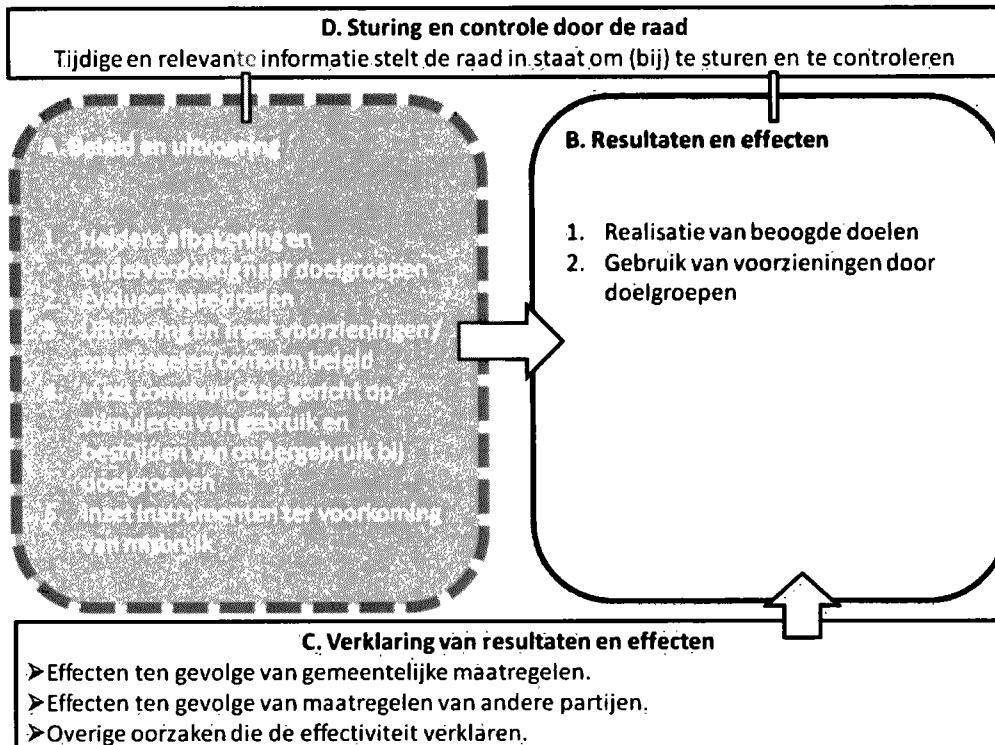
D. Sturing en controle door de raad
Tijdige en relevante informatie stelt de raad in staat om (bij) te sturen en te controleren

A. Beleid en uitvoering

1. Heldere afbakening en onderverdeling naar doelgroepen
2. Evalueerbare doelen
3. Uitvoering en inzet voorzieningen / maatregelen conform beleid
4. Inzet communicatie gericht op stimuleren van gebruik en bestrijden van ondergebruik bij doelgroepen
5. Inzet instrumenten ter voorkoming van misbruik

B. Resultaten en effecten

1. Realisatie van beoogde doelen
2. Gebruik van voorzieningen door doelgroepen

C. Verklaring van resultaten en effecten
➢Effecten ten gevolge van gemeentelijke maatregelen.
➢Effecten ten gevolge van maatregelen van andere partijen.
➢Overige oorzaken die de effectiviteit verklaren.